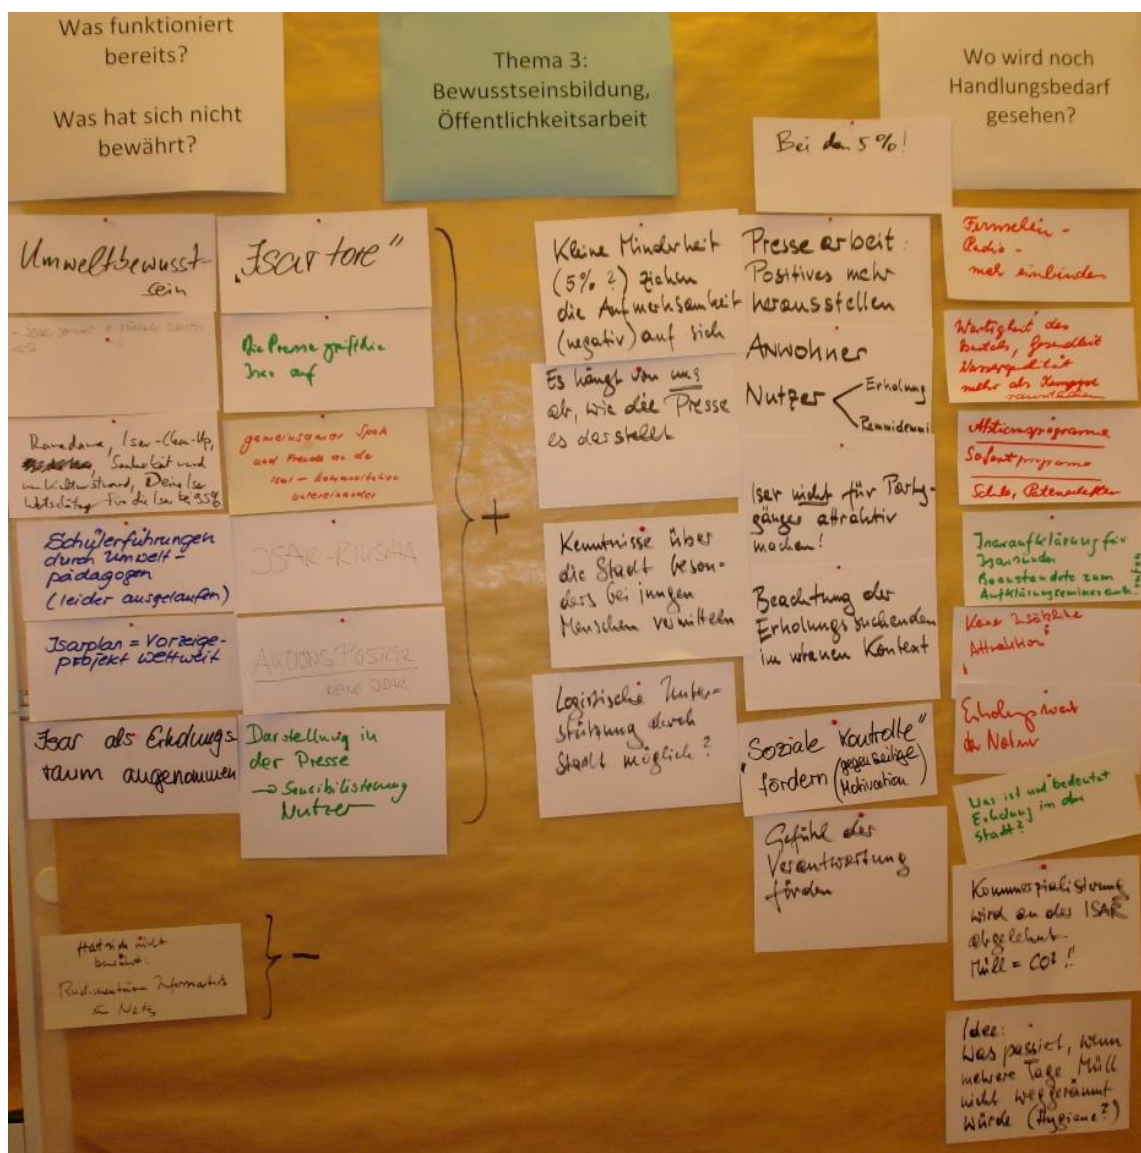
Was funktioniert bereits?

Was hat sich nicht bewährt?

Thema 3: Bewusstseinsbildung, Öffentlichkeitsarbeit

Wo wird noch Handlungsbedarf gesehen?

Umweltbewusst-sein

„Isar tore"

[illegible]

Die Presse greift die Isar auf

Ramadama, Isar-Clean-Up, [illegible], Sauberkeit und im Kulturstrand, Dein Isar Unterstützung für die Isar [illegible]

gemeinsamer Spaß und Freude an der Isar – kommunikativer untereinander

Schülerführungen durch Umwelt-pädagogen (leider ausgelaufen)

ISAR-RIKSHA

Isarplan = Vorzeige-projekt weltweit

AKTIONS POSTER
DEINE ISAR

Isar als Erholungs-raum angenommen

Darstellung in der Presse → Sensibilisierung Nutzer

+

Hat sich nicht bewährt:
Rudimentäre Informationen im Netz

} –

Kleine Minderheit (5% ?) ziehen die Aufmerksamkeit (negativ) auf sich

Es hängt von uns ab, wie die Presse es darstellt

Kenntnisse über die Stadt beson-ders bei jungen Menschen vermitteln

Logistische Unter-stützung durch Stadt möglich?

Bei den 5%!

Presse arbeit: Positives mehr herausstellen

Anwohner

Nutzer < Erholung / Partymüll / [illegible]

Isar nicht für Party-gänger attraktiv machen!

Beachtung der Erholungssuchenden im weiteren Kontext

Soziale „Kontrolle" fördern (gegenseitige Motivation)

Gefühl der Verantwortung fördern

Fernsehen - Radio - mehr einbinden

Wertigkeit des Bades, Grundlast Versorgungsqualität mehr als Kampagne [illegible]

Aktionsprogramme Sofortprogramme Schule, Patenschaften

Isaraufklärung für Isarsünder Beanstandete zum Aufklärungsseminar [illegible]

Keine zusätzliche Attraktion

Erholungswert der Natur

Was ist und bedeutet Erholung in der Stadt?

Kommerzialisierung wird an der ISAR abgelehnt Müll = CO² !

Idee: Was passiert, wenn mehrere Tage Müll nicht weggeräumt würde (Hygiene?)